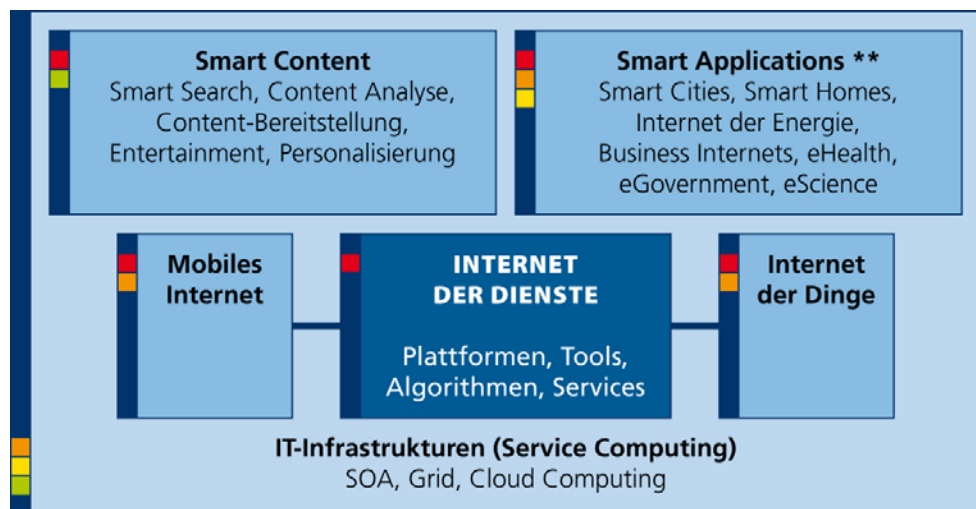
Smart Content
Smart Search, Content Analyse, Content-Bereitstellung, Entertainment, Personalisierung

Smart Applications **
Smart Cities, Smart Homes, Internet der Energie, Business Internets, eHealth, eGovernment, eScience

Mobiles Internet

INTERNET DER DIENSTE
Plattformen, Tools, Algorithmen, Services

Internet der Dinge

IT-Infrastrukturen (Service Computing)
SOA, Grid, Cloud Computing